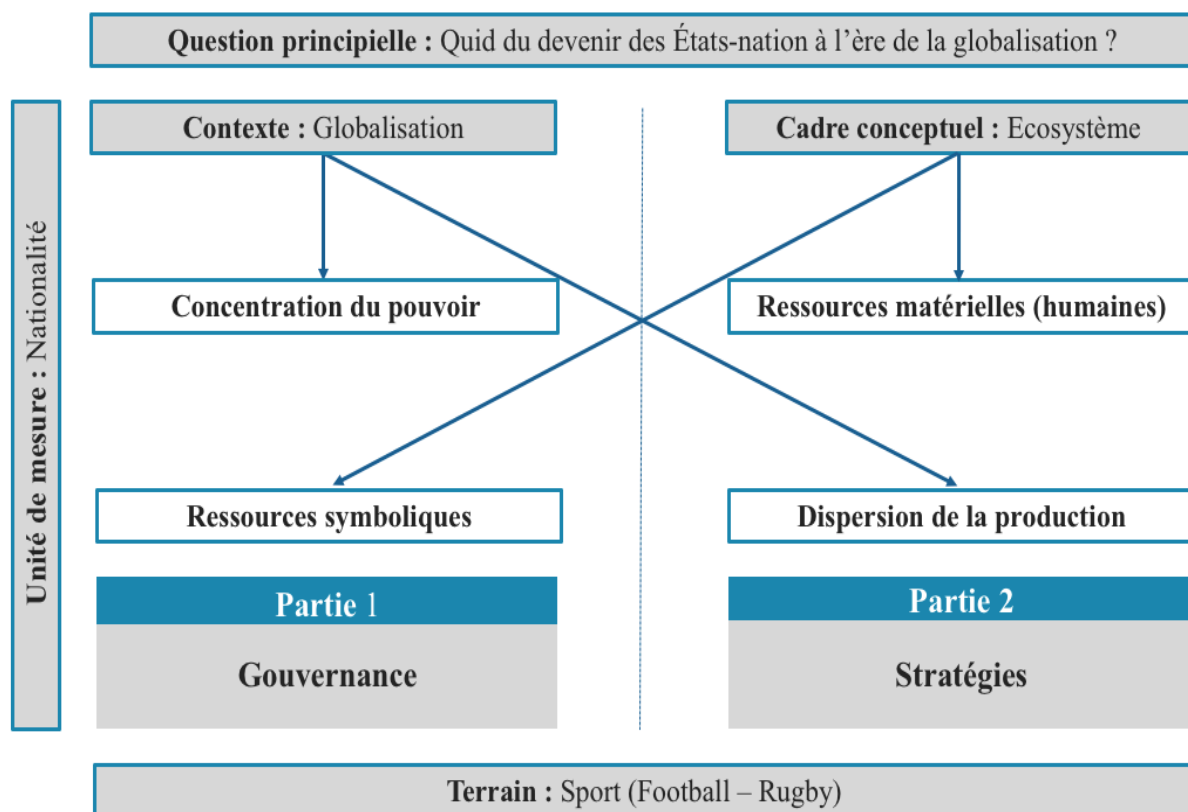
Question principielle : Quid du devenir des États-nation à l'ère de la globalisation ?

Unité de mesure : Nationalité

Contexte : Globalisation

Cadre conceptuel : Ecosystème

Concentration du pouvoir

Ressources matérielles (humaines)

Ressources symboliques

Dispersion de la production

Partie 1

Gouvernance

Partie 2

Stratégies

Terrain : Sport (Football – Rugby)